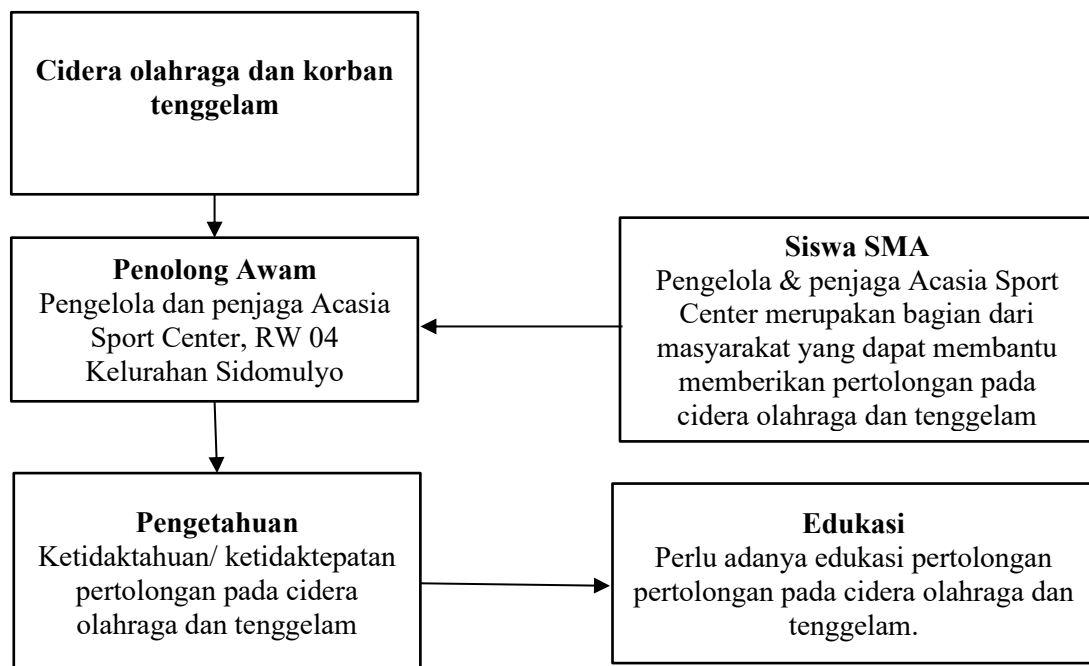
Cidera olahraga dan korban tenggelam

Penolong Awam
Pengelola dan penjaga Acasia Sport Center, RW 04 Kelurahan Sidomulyo

Siswa SMA
Pengelola & penjaga Acasia Sport Center merupakan bagian dari masyarakat yang dapat membantu memberikan pertolongan pada cidera olahraga dan tenggelam

Pengetahuan
Ketidaktahuan/ ketidaktepatan pertolongan pada cidera olahraga dan tenggelam

Edukasi
Perlu adanya edukasi pertolongan pertolongan pada cidera olahraga dan tenggelam.